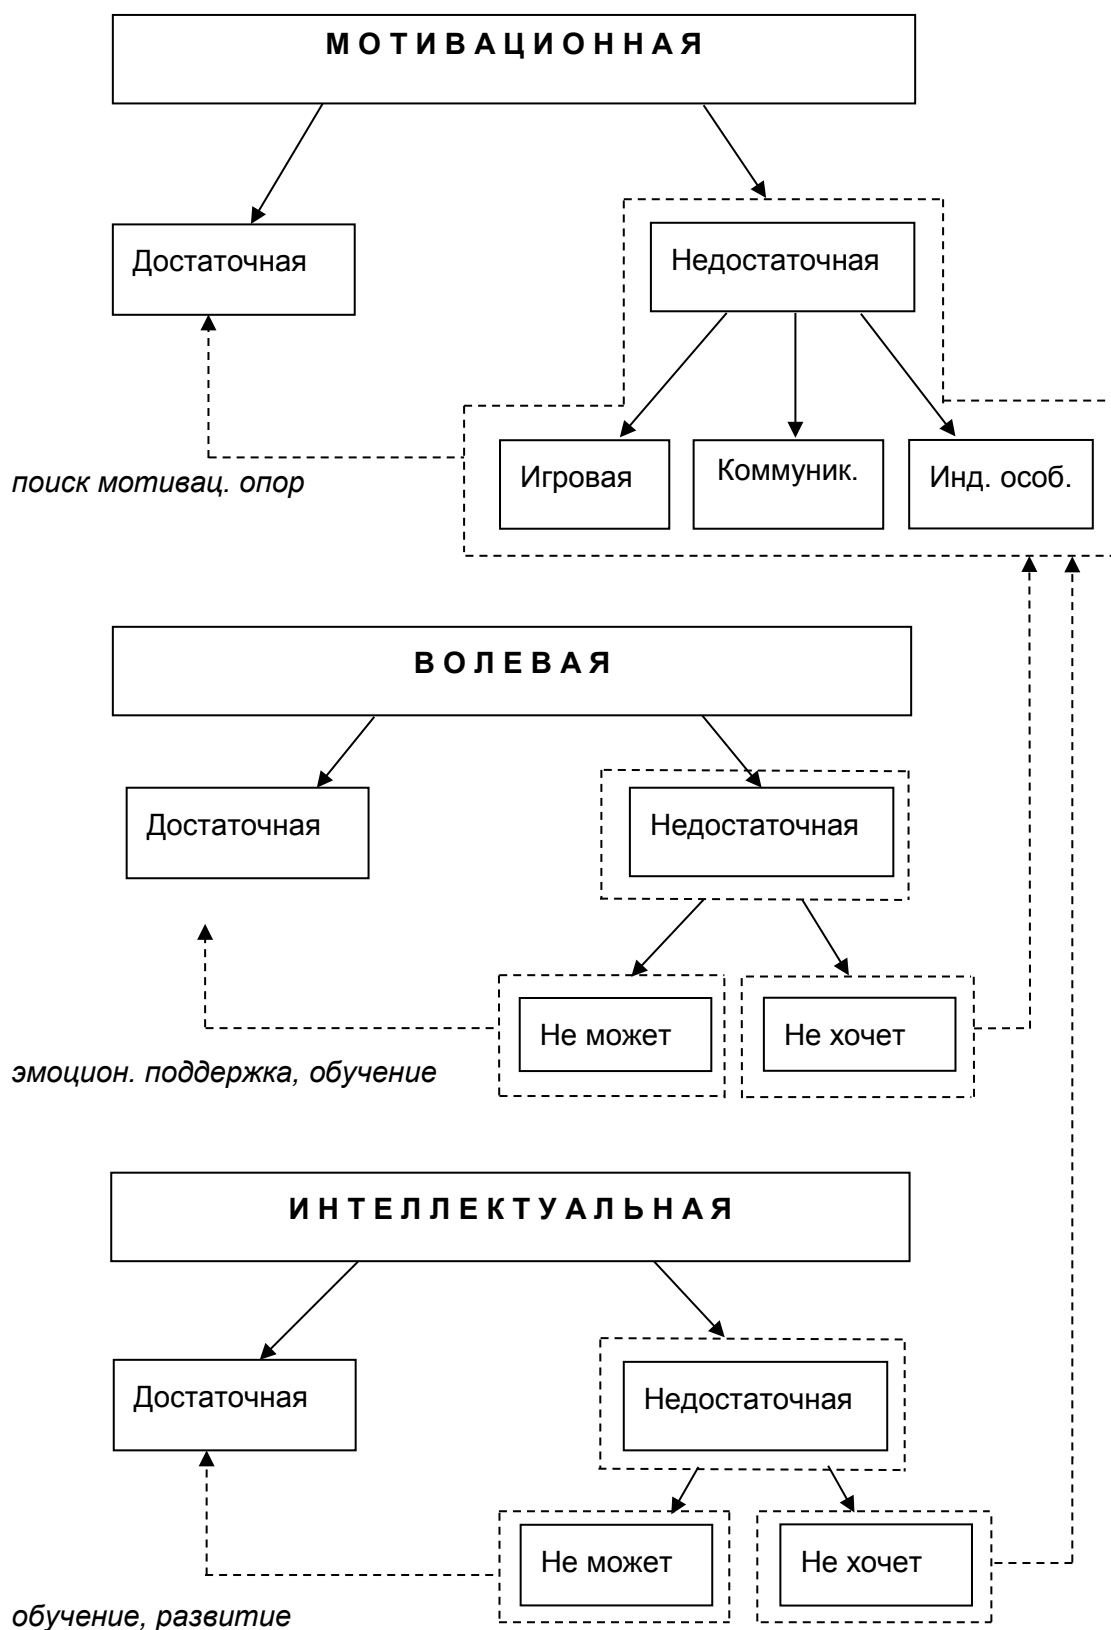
М О Т И В А Ц И О Н Н А Я

Достаточная

Недостаточная

Игровая

Коммуник.

Инд. особ.

поиск мотивац. опор

В О Л Е В А Я

Достаточная

Недостаточная

Не может

Не хочет

эмоцион. поддержка, обучение

И Н Т Е Л Л Е К Т У А Л Ь Н А Я

Достаточная

Недостаточная

Не может

Не хочет

обучение, развитие